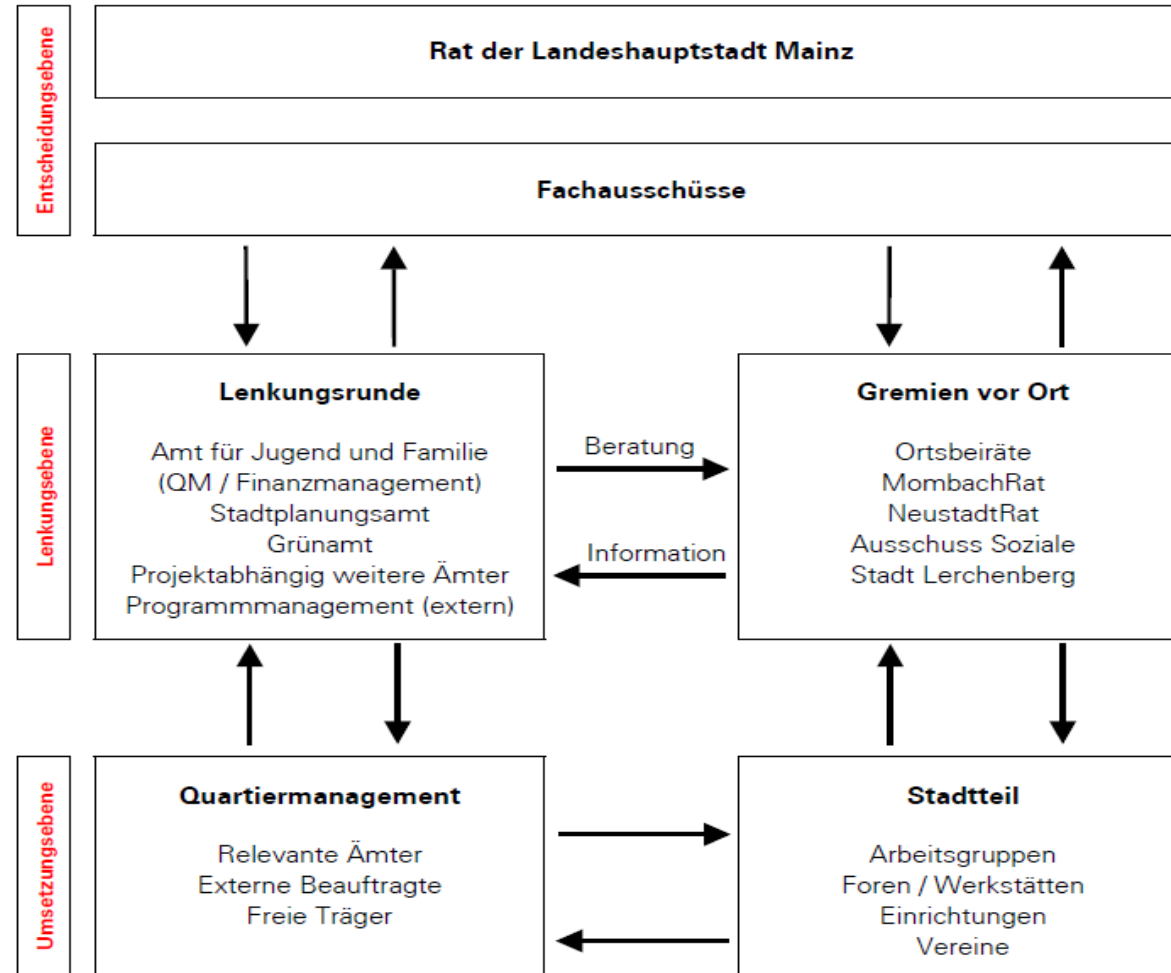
Entscheidungsebene

Rat der Landeshauptstadt Mainz

Fachausschüsse

Lenkungsebene

Lenkungsrunde

Amt für Jugend und Familie (QM / Finanzmanagement) Stadtplanungsamt Grünamt Projektabhängig weitere Ämter Programmmanagement (extern)

Beratung

Information

Gremien vor Ort

Ortsbeiräte MombachRat NeustadtRat Ausschuss Soziale Stadt Lerchenberg

Umsetzungsebene

Quartiermanagement

Relevante Ämter Externe Beauftragte Freie Träger

Stadtteil

Arbeitsgruppen Foren / Werkstätten Einrichtungen Vereine